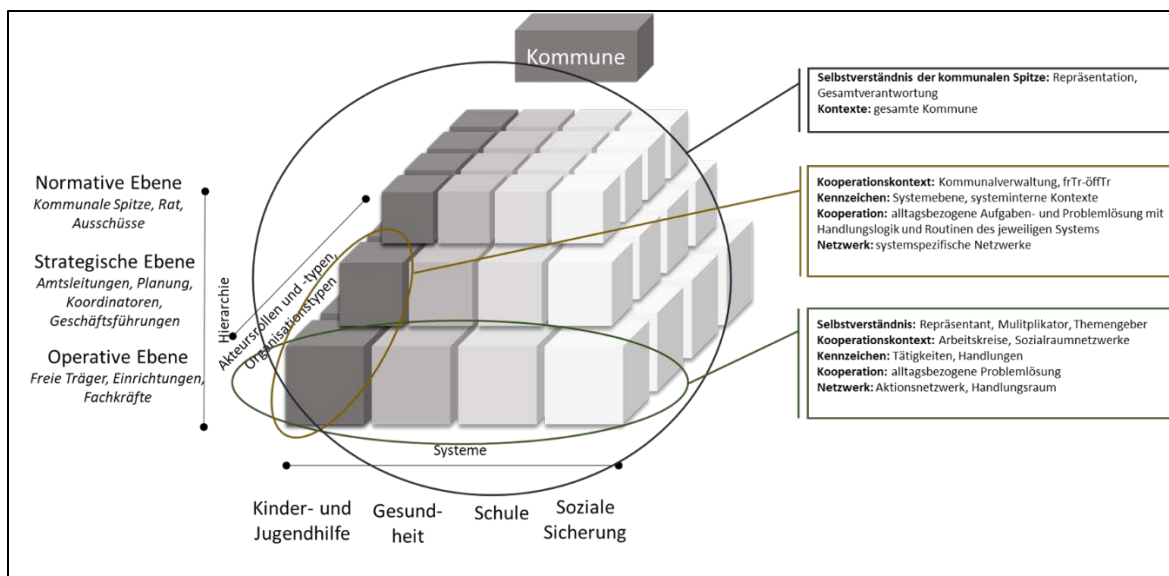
Kommune

Normative Ebene
Kommunale Spitze, Rat, Ausschüsse

Strategische Ebene
Amtsleitungen, Planung, Koordinatoren, Geschäftsführungen

Operative Ebene
Freie Träger, Einrichtungen, Fachkräfte

Hierarchie

Akteursrollen und -typen, Organisationstypen

Systeme

Kinder- und Jugendhilfe

Gesundheit

Schule

Soziale Sicherung

**Selbstverständnis der kommunalen Spitze:** Repräsentation, Gesamtverantwortung
**Kontexte:** gesamte Kommune

**Kooperationskontext:** Kommunalverwaltung, frTr-öffTr
**Kennzeichen:** Systemebene, systeminterne Kontexte
**Kooperation:** alltagsbezogene Aufgaben- und Problemlösung mit Handlungslogik und Routinen des jeweiligen Systems
**Netzwerk:** systemspezifische Netzwerke

**Selbstverständnis:** Repräsentant, Mulitplikator, Themengeber
**Kooperationskontext:** Arbeitskreise, Sozialraumnetzwerke
**Kennzeichen:** Tätigkeiten, Handlungen
**Kooperation:** alltagsbezogene Problemlösung
**Netzwerk:** Aktionsnetzwerk, Handlungsraum